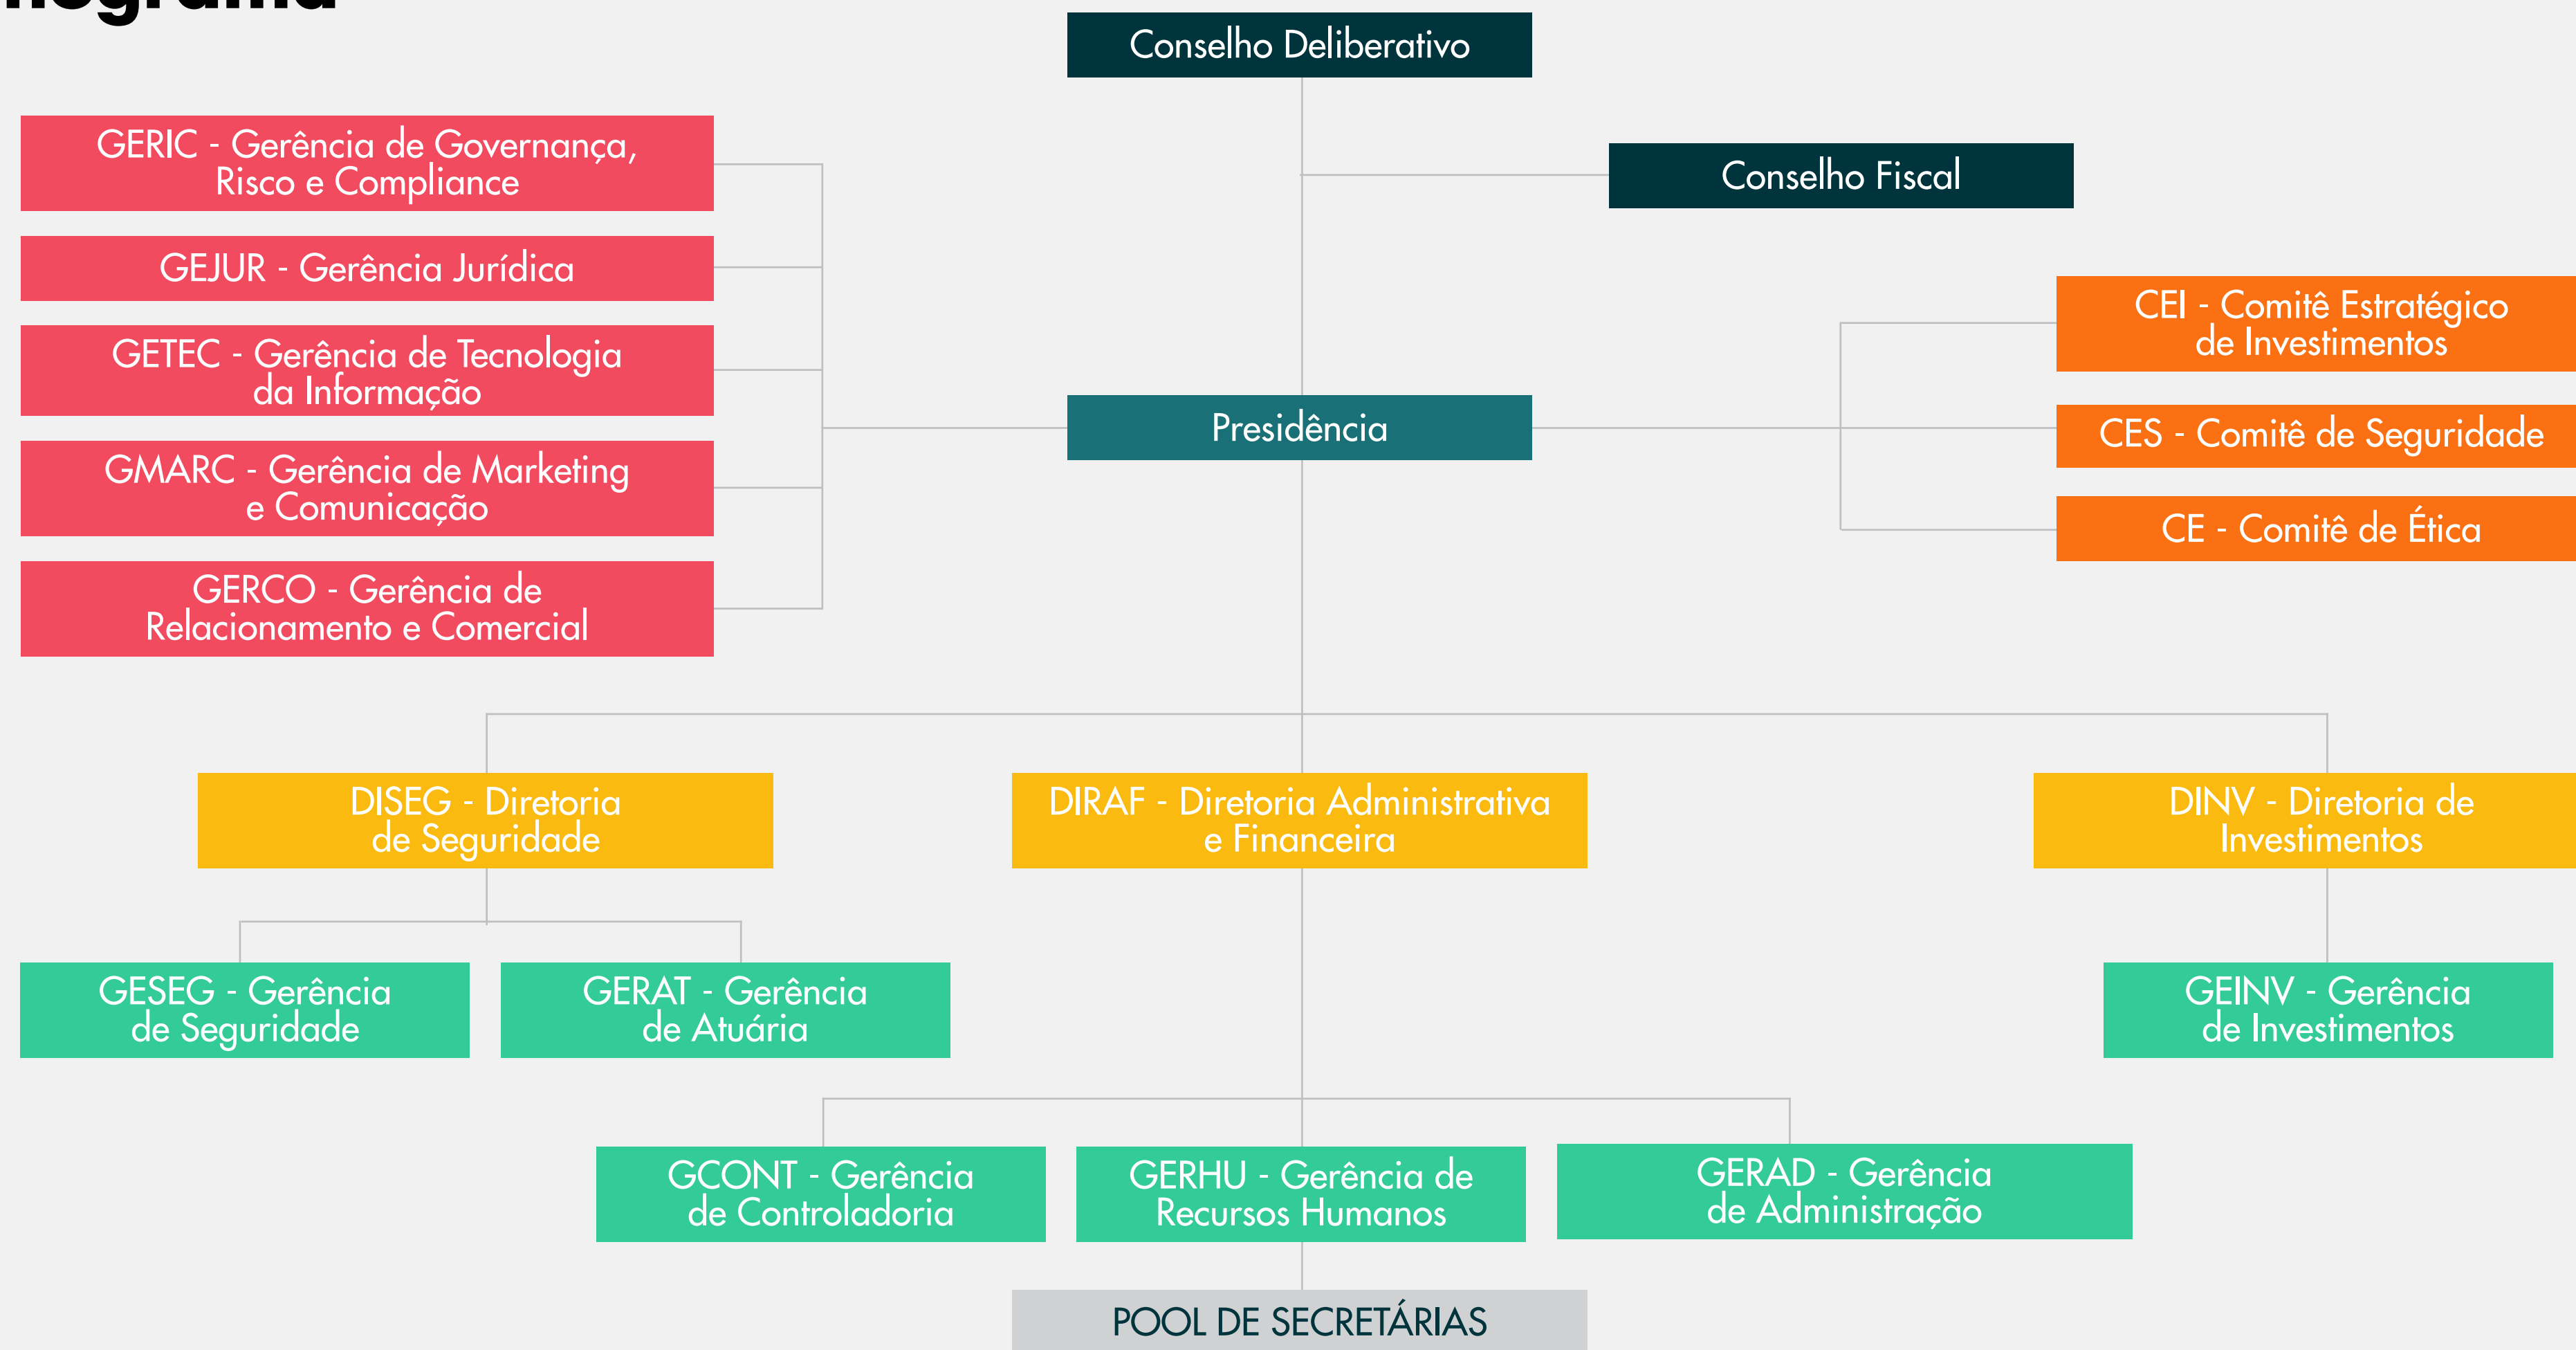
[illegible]nograma

Conselho Deliberativo

Conselho Fiscal

GERIC - Gerência de Governança, Risco e Compliance

GEJUR - Gerência Jurídica

GETEC - Gerência de Tecnologia da Informação

GMARC - Gerência de Marketing e Comunicação

GERCO - Gerência de Relacionamento e Comercial

Presidência

CEI - Comitê Estratégico de Investimentos

CES - Comitê de Seguridade

CE - Comitê de Ética

DISEG - Diretoria de Seguridade

DIRAF - Diretoria Administrativa e Financeira

DINV - Diretoria de Investimentos

GESEG - Gerência de Seguridade

GERAT - Gerência de Atuária

GEINV - Gerência de Investimentos

GCONT - Gerência de Controladoria

GERHU - Gerência de Recursos Humanos

GERAD - Gerência de Administração

POOL DE SECRETÁRIAS